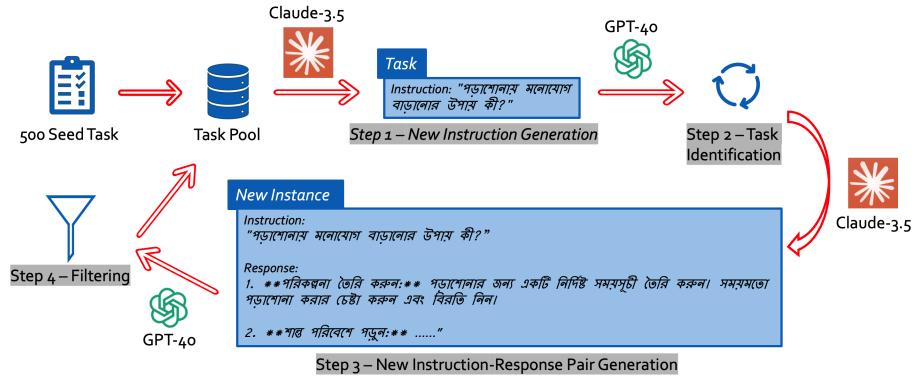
Claude-3.5

500 Seed Task

Task Pool

Task

Instruction: "পড়াশোনায় মনোযোগ বাড়ানোর উপায় কী?"

Step 1 – New Instruction Generation

GPT-4o

Step 2 – Task Identification

Claude-3.5

New Instance

Instruction:
"পড়াশোনায় মনোযোগ বাড়ানোর উপায় কী?"

Response:
1. **পরিকল্পনা তৈরি করুন:** পড়াশোনার জন্য একটি নির্দিষ্ট সময়সূচী তৈরি করুন। সময়মতো পড়াশোনা করার চেষ্টা করুন এবং বিরতি নিন।

2. **শান্ত পরিবেশে পড়ুন:** ......"

Step 3 – New Instruction-Response Pair Generation

Step 4 – Filtering

GPT-4o